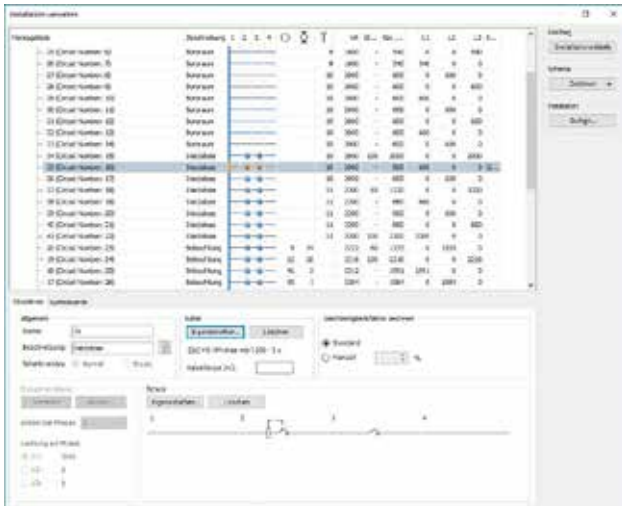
Installation verwalten

Montagebaum

Beschreibung 1 2 3 4

24 (Circuit Number: 6)
30 (Circuit Number: 7)
27 (Circuit Number: 8)
28 (Circuit Number: 9)
29 (Circuit Number: 10)
30 (Circuit Number: 11)
31 (Circuit Number: 12)
32 (Circuit Number: 13)
33 (Circuit Number: 14)
34 (Circuit Number: 15)
35 (Circuit Number: 16)
36 (Circuit Number: 17)
37 (Circuit Number: 18)
38 (Circuit Number: 19)
39 (Circuit Number: 20)
40 (Circuit Number: 21)
41 (Circuit Number: 22)
42 (Circuit Number: 23)
43 (Circuit Number: 24)
44 (Circuit Number: 25)
45 (Circuit Number: 26)

Stromkreis Systemwerte

Allgemein
Name
Beschreibung
Schaltkreistyp Normal

Kabel
Eigenschaften... Löschen
Kabellänge [m]

Gleichzeitigkeitsfaktor rechnen
Standard
Manuell %

Phase
Anzahl der Phasen
Leistung am Phasen

Strecke
Eigenschaften Löschen

Eintrag
Installationsdetails

Schema
Zeichnen

Installation
Einfügen...